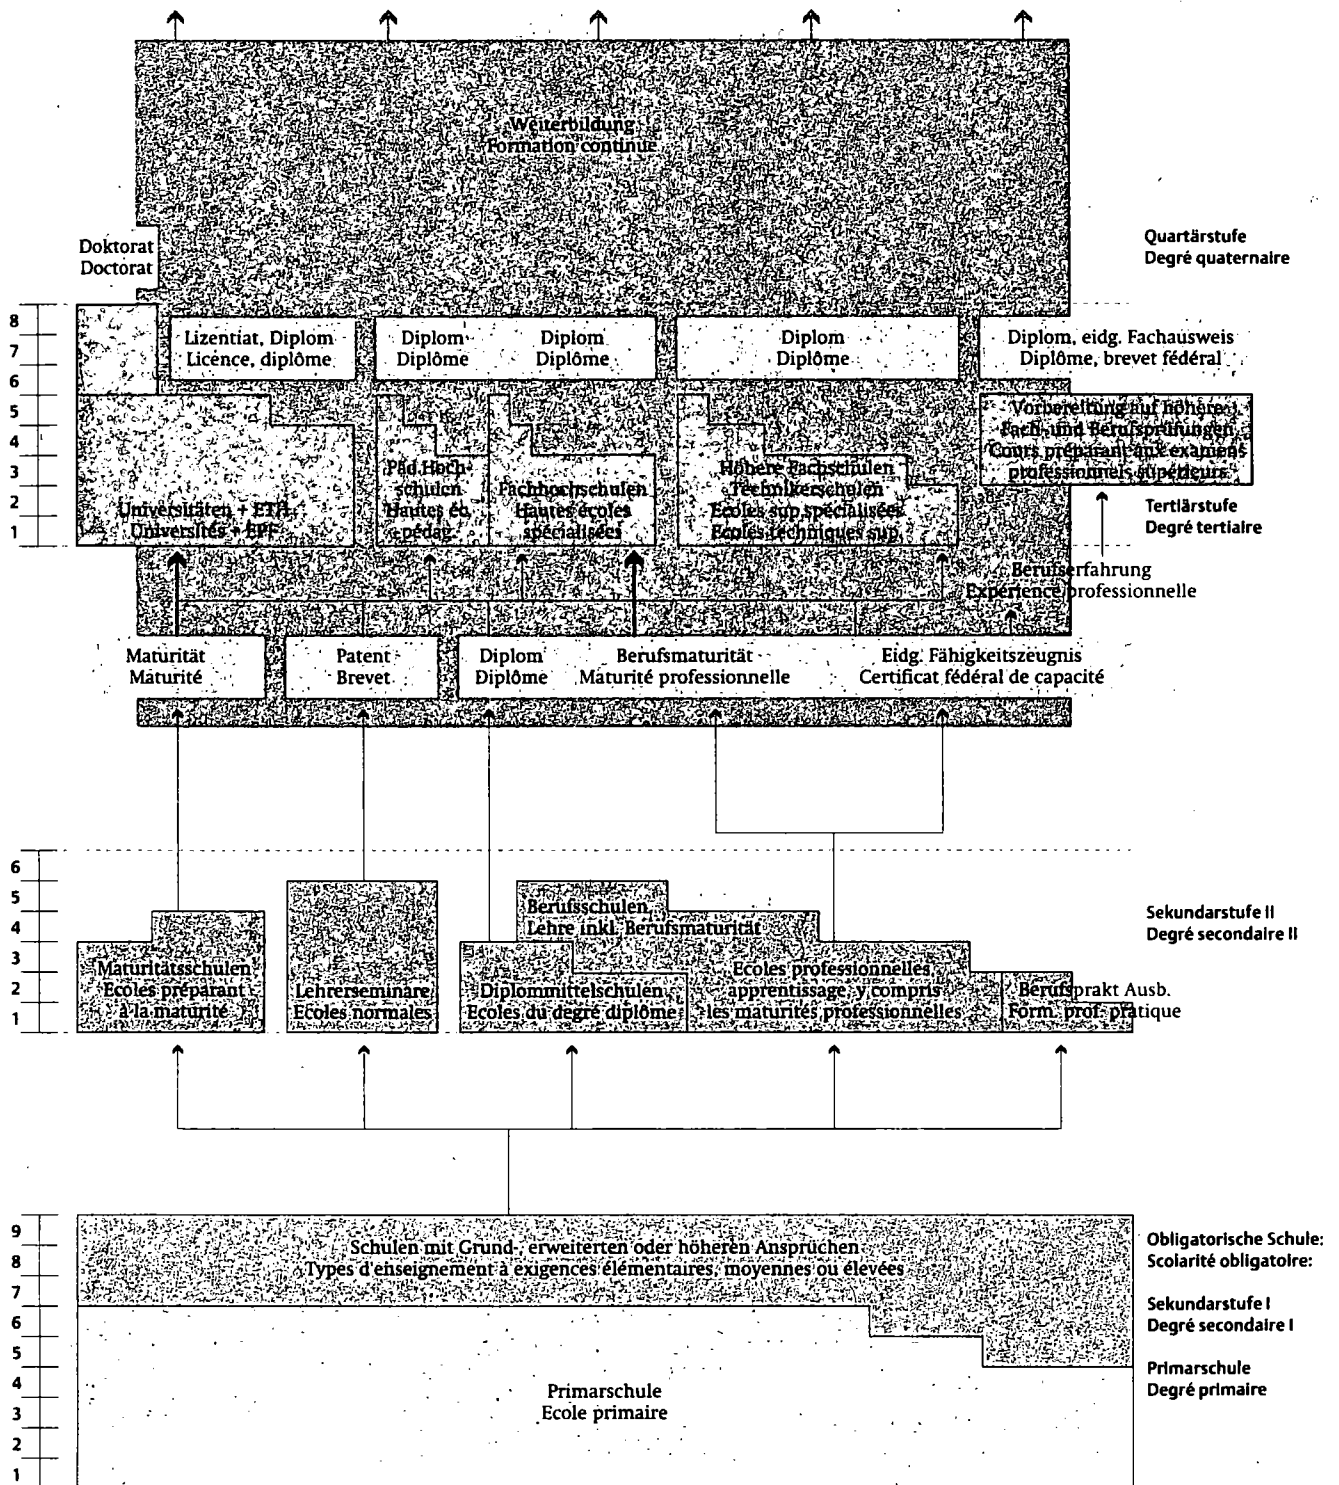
Weiterbildung
Formation continue

Doktorat
Doctorat

Quartärstufe
Degré quaternaire

8
7
6
5
4
3
2
1

Lizentiat, Diplom
Licence, diplôme

Diplom
Diplôme

Diplom
Diplôme

Diplom
Diplôme

Diplom, eidg. Fachausweis
Diplôme, brevet fédéral

Vorbereitung auf höhere Fach- und Berufsprüfungen
Cours préparant aux examens professionnels supérieurs

Universitäten + ETH
Universités + EPF

Päd.Hochschulen
Hautes éc. pédag.

Fachhochschulen
Hautes écoles spécialisées

Höhere Fachschulen
Technikerschulen
Ecoles sup spécialisées
Ecoles techniques sup.

Tertiärstufe
Degré tertiaire

Berufserfahrung
Expérience professionnelle

Maturität
Maturité

Patent
Brevet

Diplom
Diplôme

Berufsmaturität
Maturité professionnelle

Eidg. Fähigkeitszeugnis
Certificat fédéral de capacité

6
5
4
3
2
1

Sekundarstufe II
Degré secondaire II

Maturitätsschulen
Ecoles préparant à la maturité

Lehrerseminare
Ecoles normales

Berufsschulen
Lehre inkl. Berufsmaturität

Diplommittelschulen
Ecoles du degré diplôme

Ecoles professionnelles, apprentissage, y compris les maturités professionnelles

Berufsprakt Ausb.
Form. prof. pratique

9
8
7
6
5
4
3
2
1

Schulen mit Grund-, erweiterten oder höheren Ansprüchen
Types d'enseignement à exigences élémentaires, moyennes ou élevées

Obligatorische Schule:
Scolarité obligatoire:

Sekundarstufe I
Degré secondaire I

Primarschule
Degré primaire

Primarschule
Ecole primaire